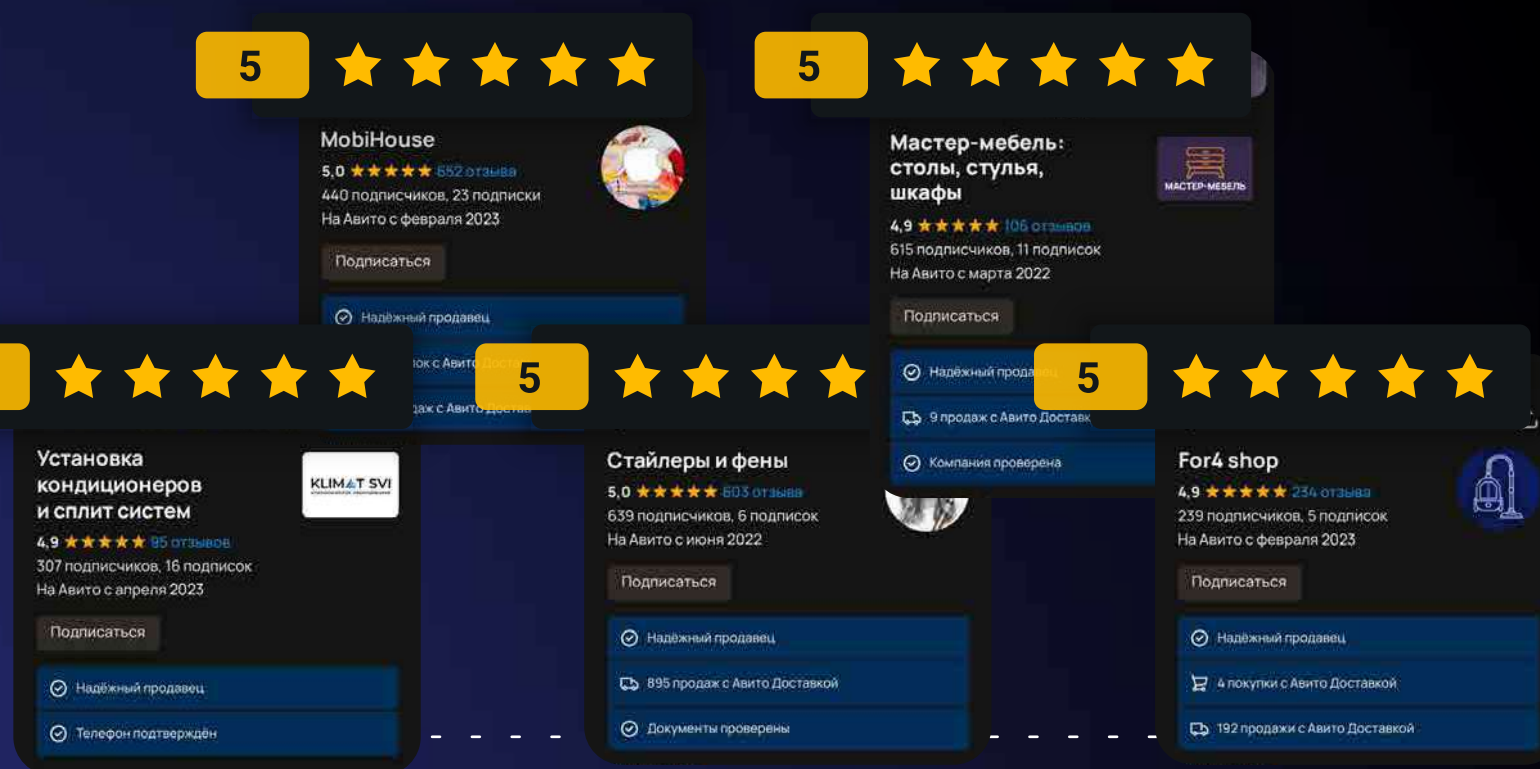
5 ★★★★★

MobiHouse
5,0 ★★★★★ 652 отзыва
440 подписчиков, 23 подписки
На Авито с февраля 2023
Подписаться
Надёжный продавец
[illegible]ок с Авито Доставкой
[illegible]аж с Авито Доставкой

5 ★★★★★

Мастер-мебель: столы, стулья, шкафы
МАСТЕР-МЕБЕЛЬ
4,9 ★★★★★ 106 отзывов
615 подписчиков, 11 подписок
На Авито с марта 2022
Подписаться
Надёжный продавец
9 продаж с Авито Доставкой
Компания проверена

★★★★★

Установка кондиционеров и сплит систем
KLIMAT SVI
4,9 ★★★★★ 95 отзывов
307 подписчиков, 16 подписок
На Авито с апреля 2023
Подписаться
Надёжный продавец
Телефон подтверждён

5 ★★★★★

Стайлеры и фены
5,0 ★★★★★ 603 отзыва
639 подписчиков, 6 подписок
На Авито с июня 2022
Подписаться
Надёжный продавец
895 продаж с Авито Доставкой
Документы проверены

5 ★★★★★

For4 shop
4,9 ★★★★★ 234 отзыва
239 подписчиков, 5 подписок
На Авито с февраля 2023
Подписаться
Надёжный продавец
4 покупки с Авито Доставкой
192 продажи с Авито Доставкой